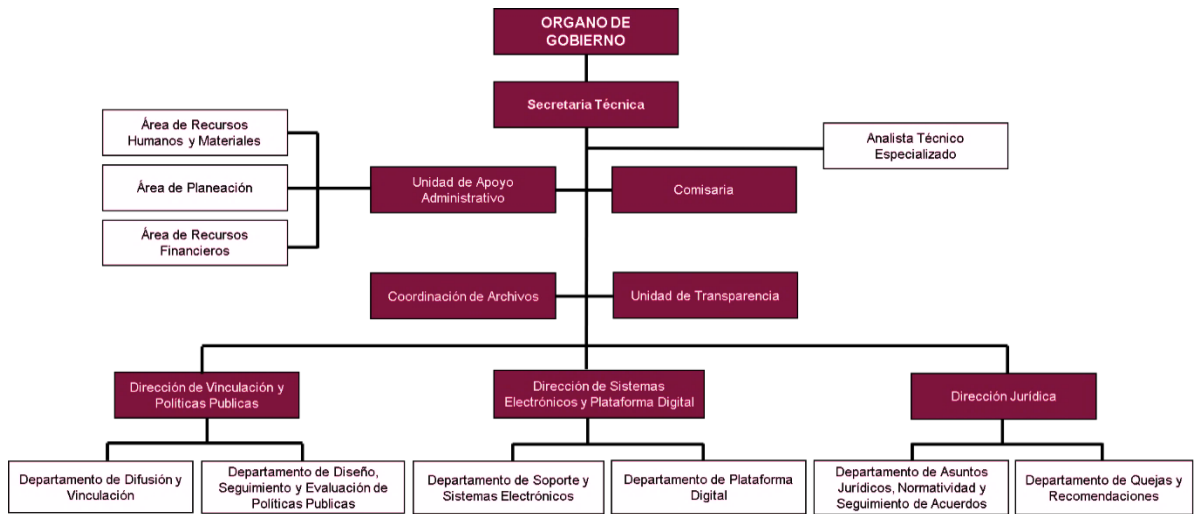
ORGANO DE GOBIERNO

Secretaria Técnica

Analista Técnico Especializado

Área de Recursos Humanos y Materiales

Área de Planeación

Área de Recursos Financieros

Unidad de Apoyo Administrativo

Comisaria

Coordinación de Archivos

Unidad de Transparencia

Dirección de Vinculación y Politicas Publicas

Dirección de Sistemas Electrónicos y Plataforma Digital

Dirección Jurídica

Departamento de Difusión y Vinculación

Departamento de Diseño, Seguimiento y Evaluación de Políticas Publicas

Departamento de Soporte y Sistemas Electrónicos

Departamento de Plataforma Digital

Departamento de Asuntos Jurídicos, Normatividad y Seguimiento de Acuerdos

Departamento de Quejas y Recomendaciones